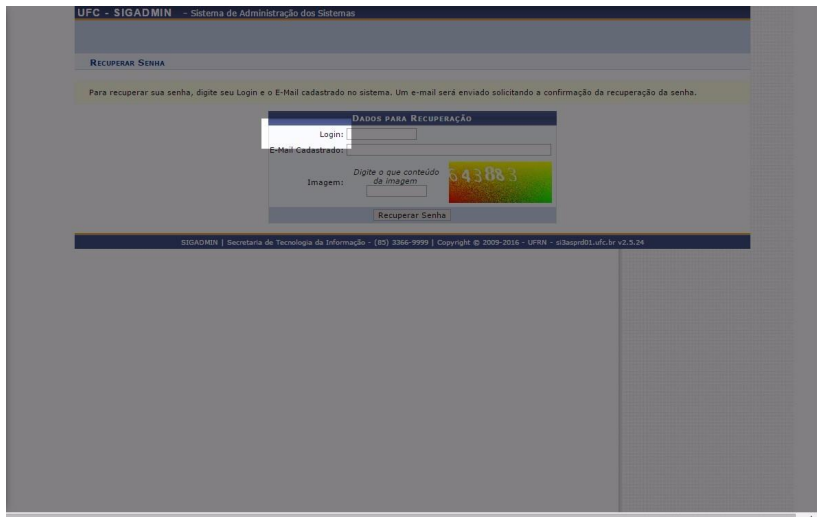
UFC - SIGADMIN - Sistema de Administração dos Sistemas

Recuperar Senha

Para recuperar sua senha, digite seu Login e o E-Mail cadastrado no sistema. Um e-mail será enviado solicitando a confirmação da recuperação da senha.

Dados para Recuperação

Login:

E-Mail Cadastrado:

Imagem:

Digite o que conteúdo da imagem

643883

Recuperar Senha

SIGADMIN | Secretaria de Tecnologia da Informação - (85) 3366-9999 | Copyright © 2009-2016 - UFRN - si3asprd01.ufc.br v2.5.24